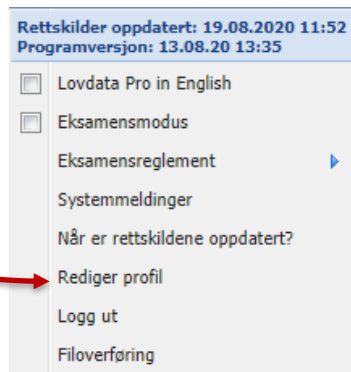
Rettskilder oppdatert: 19.08.2020 11:52
Programversjon: 13.08.20 13:35

Lovdata Pro in English
Eksamensmodus
Eksamensreglement
Systemmeldinger
Når er rettskildene oppdatert?
Rediger profil
Logg ut
Filoverføring